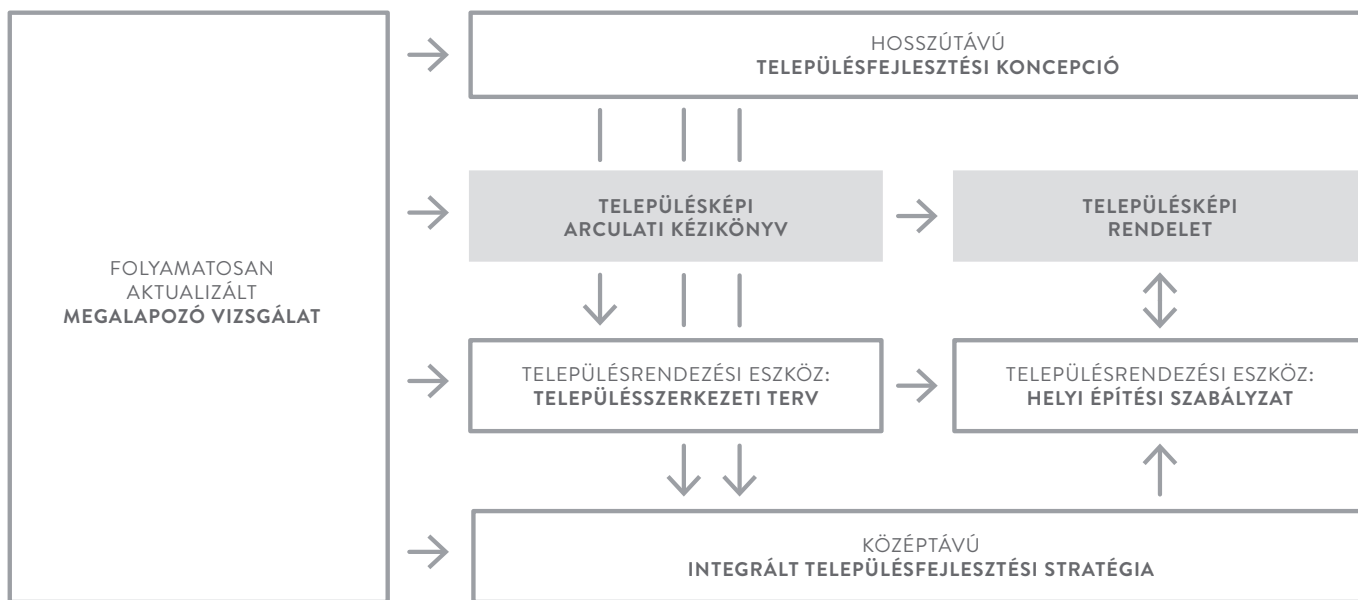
FOLYAMATOSAN AKTUALIZÁLT
MEGALAPOZÓ VIZSGÁLAT

HOSSZÚTÁVÚ
TELEPÜLÉSFEJLESZTÉSI KONCEPCIÓ

TELEPÜLÉSKÉPI
ARCULATI KÉZIKÖNYV

TELEPÜLÉSKÉPI
RENDELET

TELEPÜLÉSRENDEZÉSI ESZKÖZ:
TELEPÜLÉSSZERKEZETI TERV

TELEPÜLÉSRENDEZÉSI ESZKÖZ:
HELYI ÉPÍTÉSI SZABÁLYZAT

KÖZÉPTÁVÚ
INTEGRÁLT TELEPÜLÉSFEJLESZTÉSI STRATÉGIA